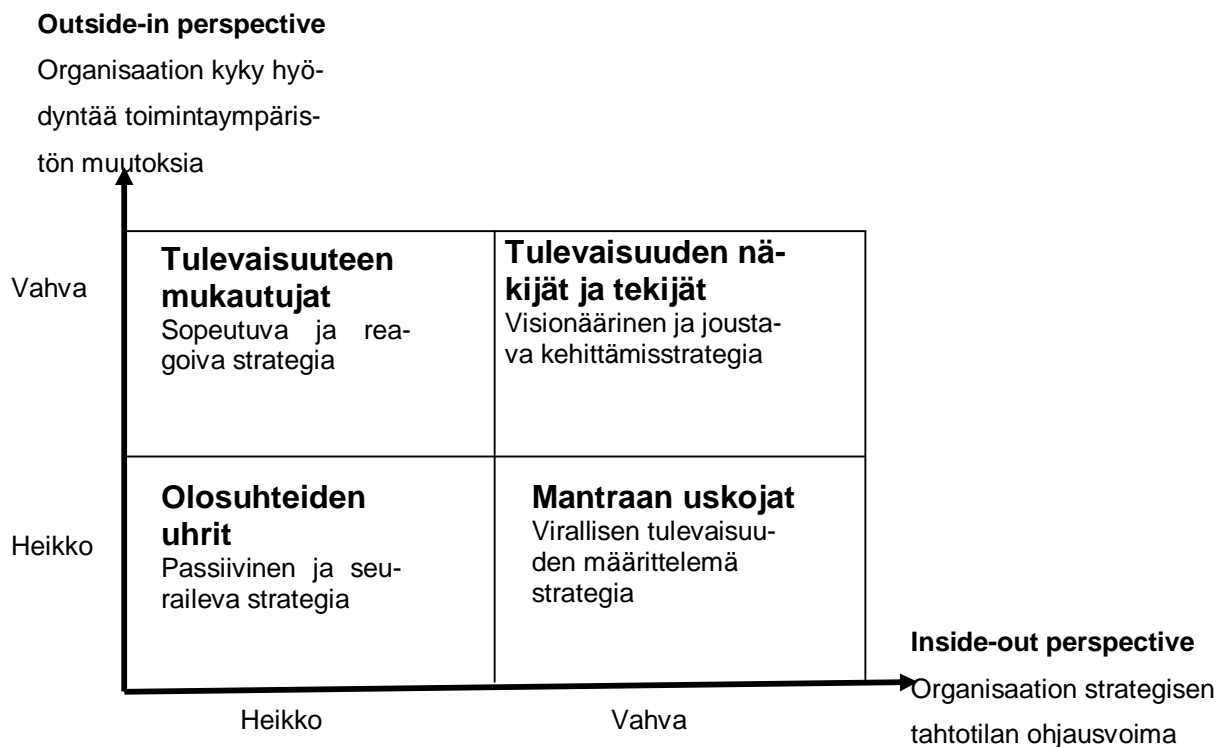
**Outside-in perspective**
Organisaation kyky hyödyntää toimintaympäristön muutoksia

Vahva

Heikko

**Tulevaisuuteen mukautujat**
Sopeutuva ja reagoiva strategia

**Tulevaisuuden näkijät ja tekijät**
Visionäärinen ja joustava kehittämisstrategia

**Olosuhteiden uhrit**
Passiivinen ja seuraileva strategia

**Mantraan uskojat**
Virallisen tulevaisuuden määrittelemä strategia

**Inside-out perspective**
Organisaation strategisen tahtotilan ohjausvoima

Heikko

Vahva